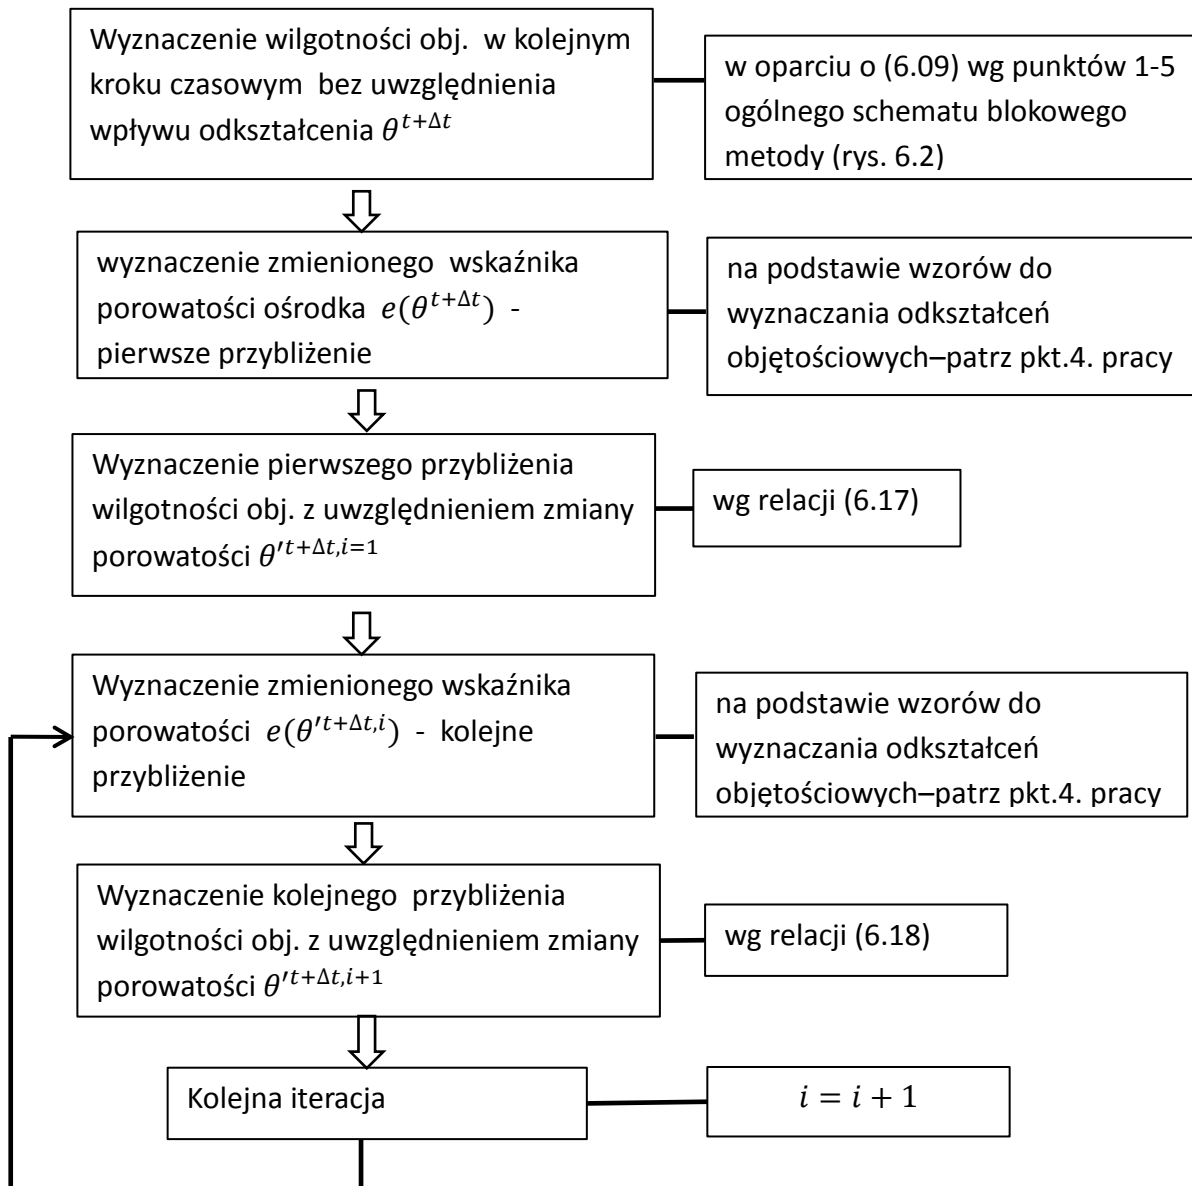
Wyznaczenie wilgotności obj. w kolejnym kroku czasowym bez uwzględnienia wpływu odkształcenia $\theta^{t+\Delta t}$

w oparciu o (6.09) wg punktów 1-5 ogólnego schematu blokowego metody (rys. 6.2)

wyznaczenie zmienionego wskaźnika porowatości ośrodka $e(\theta^{t+\Delta t})$ - pierwsze przybliżenie

na podstawie wzorów do wyznaczania odkształceń objętościowych–patrz pkt.4. pracy

Wyznaczenie pierwszego przybliżenia wilgotności obj. z uwzględnieniem zmiany porowatości $\theta'^{t+\Delta t,i=1}$

wg relacji (6.17)

Wyznaczenie zmienionego wskaźnika porowatości $e(\theta'^{t+\Delta t,i})$ - kolejne przybliżenie

na podstawie wzorów do wyznaczania odkształceń objętościowych–patrz pkt.4. pracy

Wyznaczenie kolejnego przybliżenia wilgotności obj. z uwzględnieniem zmiany porowatości $\theta'^{t+\Delta t,i+1}$

wg relacji (6.18)

Kolejna iteracja

$i = i + 1$